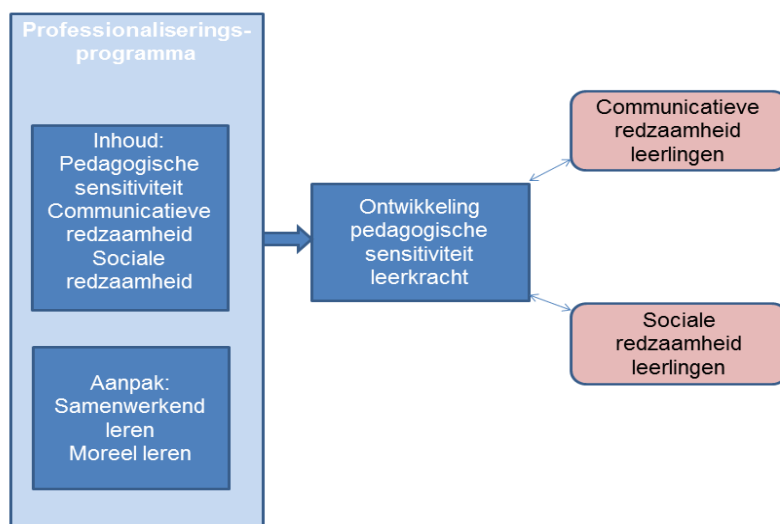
Professionaliserings-programma

Inhoud:
Pedagogische sensitiviteit
Communicatieve redzaamheid
Sociale redzaamheid

Aanpak:
Samenwerkend leren
Moreel leren

Ontwikkeling pedagogische sensitiviteit leerkracht

Communicatieve redzaamheid leerlingen

Sociale redzaamheid leerlingen